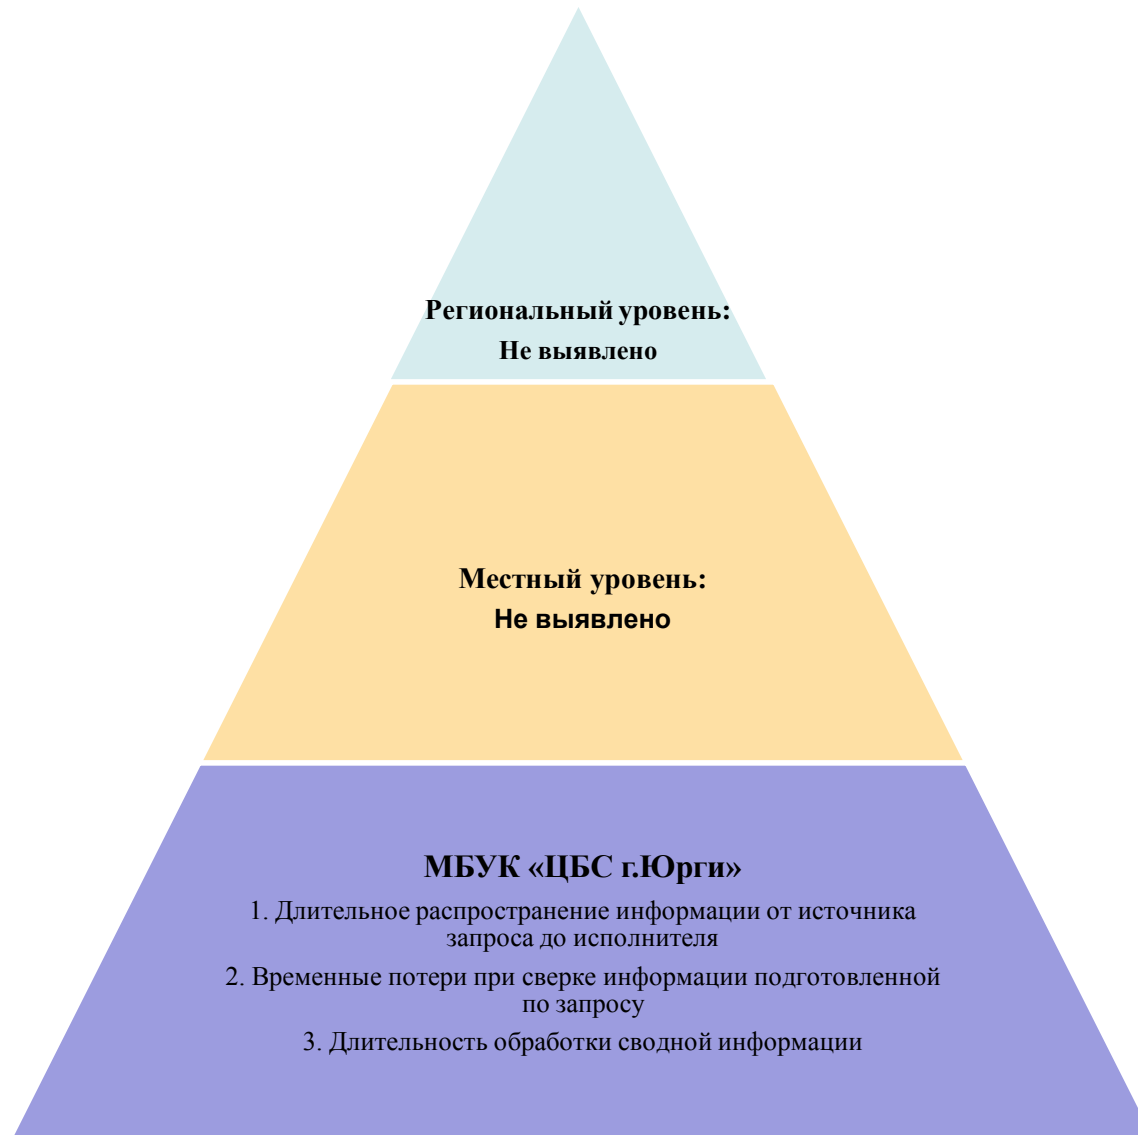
Региональный уровень:
Не выявлено

Местный уровень:
Не выявлено

МБУК «ЦБС г.Юрги»

1. Длительное распространение информации от источника запроса до исполнителя

2. Временные потери при сверке информации подготовленной по запросу

3. Длительность обработки сводной информации